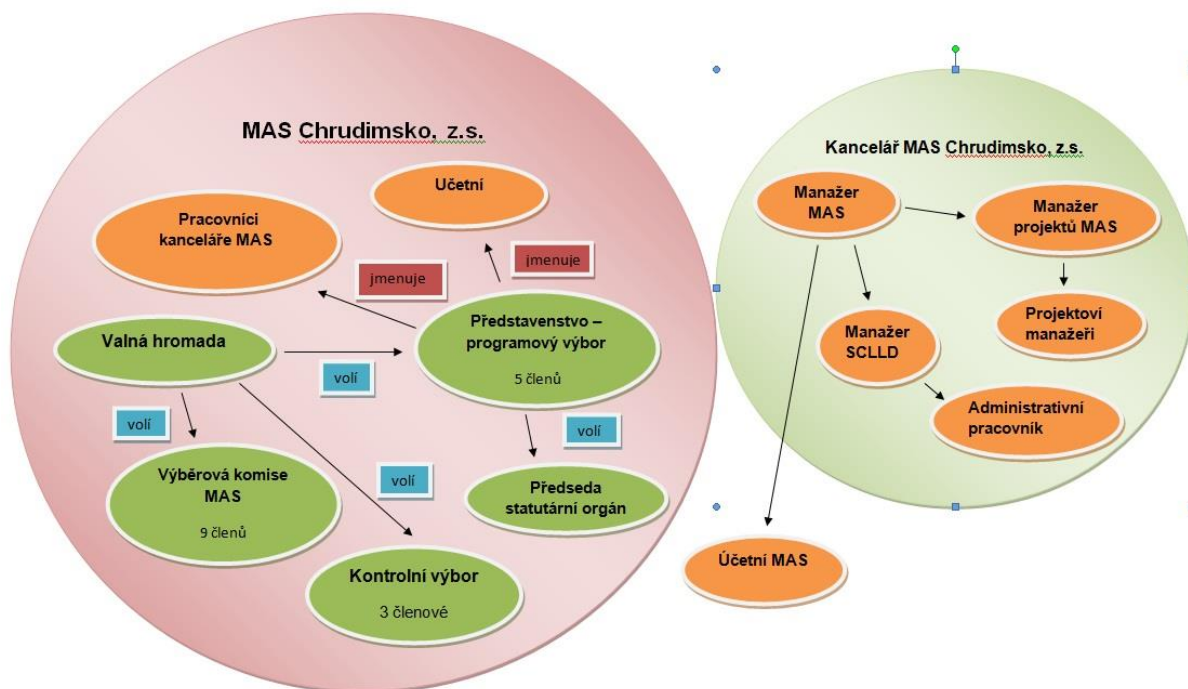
MAS Chrudimsko, z.s.

Účetní

Pracovníci kanceláře MAS

jmenuje

jmenuje

Valná hromada

Představenstvo – programový výbor

5 členů

volí

volí

volí

volí

Výběrová komise MAS

9 členů

Předseda statutární orgán

Kontrolní výbor

3 členové

Kancelář MAS Chrudimsko, z.s.

Manažer MAS

Manažer projektů MAS

Projektoví manažeři

Manažer SCLLD

Administrativní pracovník

Účetní MAS